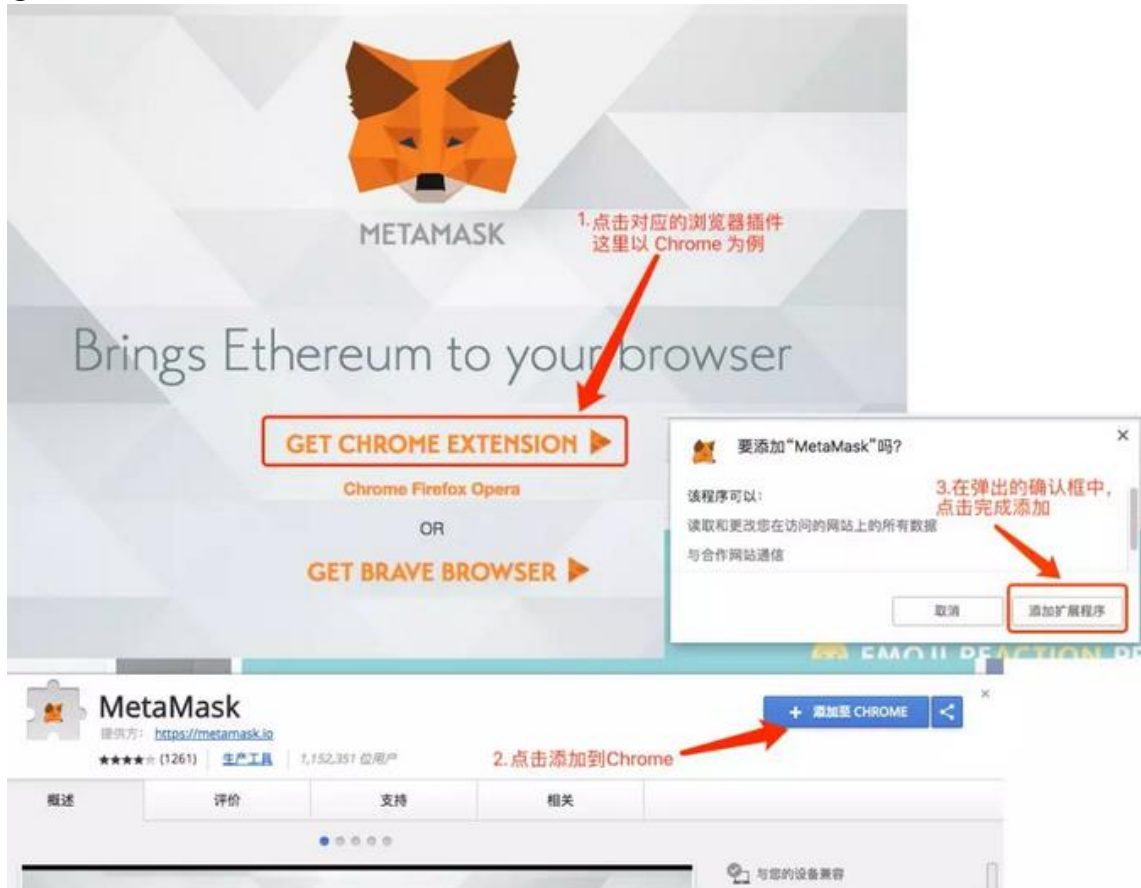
METAMASK

1.点击对应的浏览器插件
这里以 Chrome 为例

Brings Ethereum to your browser

GET CHROME EXTENSION ▶

Chrome Firefox Opera

OR

GET BRAVE BROWSER ▶

要添加“MetaMask”吗?

×

该程序可以:

3.在弹出的确认框中,
点击完成添加

读取和更改您在访问的网站上的所有数据

与合作网站通信

取消

添加扩展程序

EMOJI REACTION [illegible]

MetaMask

提供方: https://metamask.io

★★★★☆ (1261) 生产工具 1,152,351 位用户

+ 添加至 CHROME

2.点击添加到Chrome

×

| 概述 | 评价 | 支持 | 相关 |
|---|---|---|---|

与您的设备兼容